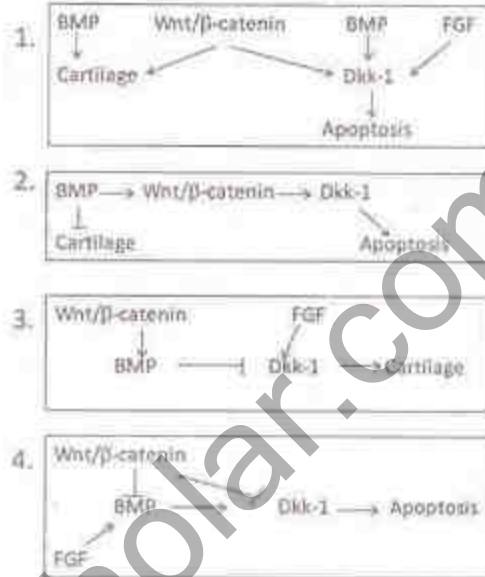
1. BMP Wnt/β-catenin BMP FGF

Cartilage Dkk-1

Apoptosis

2. BMP → Wnt/β-catenin → Dkk-1

Cartilage Apoptosis

3. Wnt/β-catenin FGF

BMP ⊣ Dkk-1 → Cartilage

4. Wnt/β-catenin

BMP → Dkk-1 → Apoptosis

FGF

olar.com